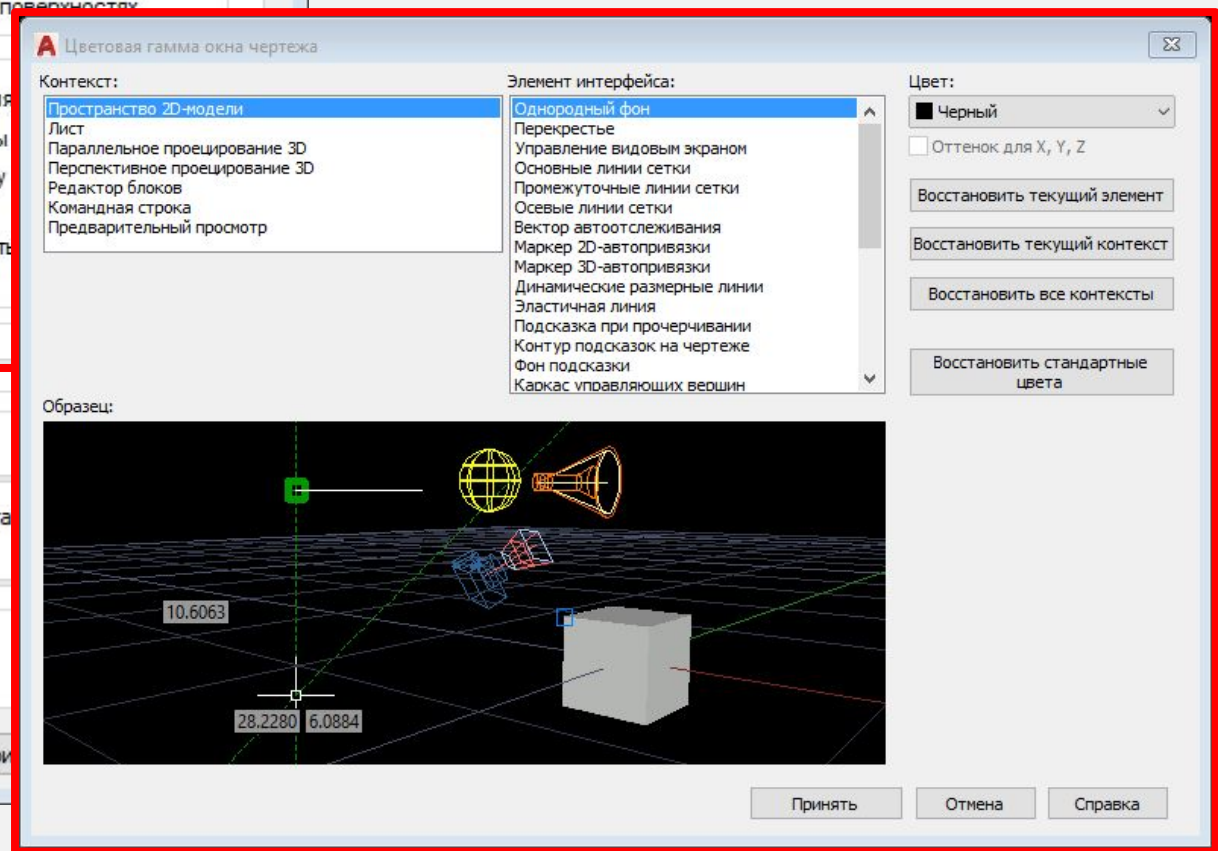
поверхностях

Цветовая гамма окна чертежа

Контекст:
Пространство 2D-модели
Лист
Параллельное проецирование 3D
Перспективное проецирование 3D
Редактор блоков
Командная строка
Предварительный просмотр

Элемент интерфейса:
Однородный фон
Перекрестье
Управление видовым экраном
Основные линии сетки
Промежуточные линии сетки
Осевые линии сетки
Вектор автоотслеживания
Маркер 2D-автопривязки
Маркер 3D-автопривязки
Динамические размерные линии
Эластичная линия
Подсказка при прочерчивании
Контур подсказок на чертеже
Фон подсказки
Каркас управляющих вершин

Цвет:
Черный
Оттенок для X, Y, Z
Восстановить текущий элемент
Восстановить текущий контекст
Восстановить все контексты
Восстановить стандартные цвета

Образец:
10.6063
28.2280 6.0884

Принять
Отмена
Справка